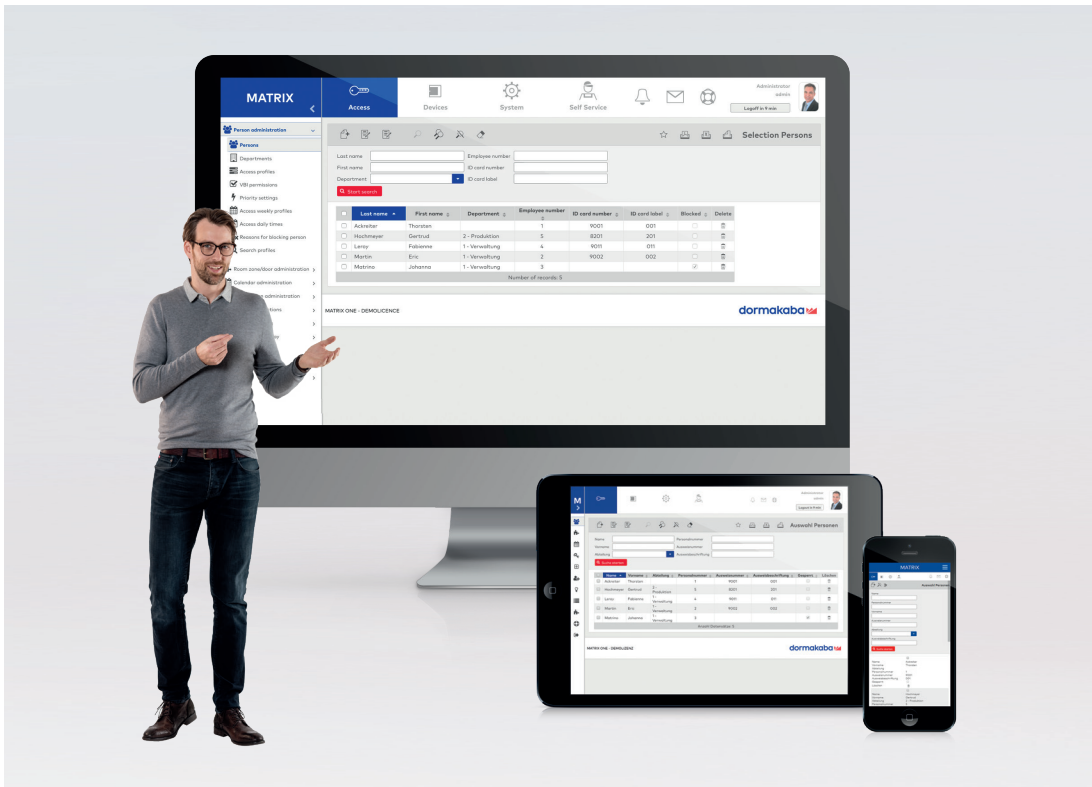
MATRIX

Access

Devices

System

Self Service

Administrator
admin

Logoff in 9 min

Person administration

Persons

Departments

Access profiles

VBI permissions

Priority settings

Access weekly profiles

Access daily times

Reasons for blocking person

Search profiles

Room zone/door administration

Calendar administration

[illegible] administration

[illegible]tions

Selection Persons

Last name

Employee number

First name

ID card number

Department

ID card label

Start search

| | Last name | First name | Department | Employee number | ID card number | ID card label | Blocked | Delete |
|---|---|---|---|---|---|---|---|---|
| | Ackreiter | Thorsten | | 1 | 9001 | 001 | | |
| | Hochmeyer | Gertrud | 2 - Produktion | 5 | 8201 | 201 | | |
| | Leroy | Fabienne | 1 - Verwaltung | 4 | 9011 | 011 | | |
| | Martin | Eric | 1 - Verwaltung | 2 | 9002 | 002 | | |
| | Matrino | Johanna | 1 - Verwaltung | 3 | | | | |

Number of records: 5

MATRIX ONE - DEMOLICENCE

dormakaba

M

Administrator
admin

Logoff in 9 min

Auswahl Personen

Name

Personalnummer

Vorname

Ausweisnummer

Abteilung

Ausweisbeschriftung

Suche starten

| | Name | Vorname | Abteilung | Personalnummer | Ausweisnummer | Ausweisbeschriftung | Gesperrt | Löschen |
|---|---|---|---|---|---|---|---|---|
| | Ackreiter | Thorsten | | 1 | 9001 | 001 | | |
| | Hochmeyer | Gertrud | 2 - Produktion | 5 | 8201 | 201 | | |
| | Leroy | Fabienne | 1 - Verwaltung | 4 | 9011 | 011 | | |
| | Martin | Eric | 1 - Verwaltung | 2 | 9002 | 002 | | |
| | Matrino | Johanna | 1 - Verwaltung | 3 | | | | |

Anzahl Datensätze: 5

MATRIX ONE - DEMOLIZENZ

dormakaba

MATRIX

Auswahl Personen

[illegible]